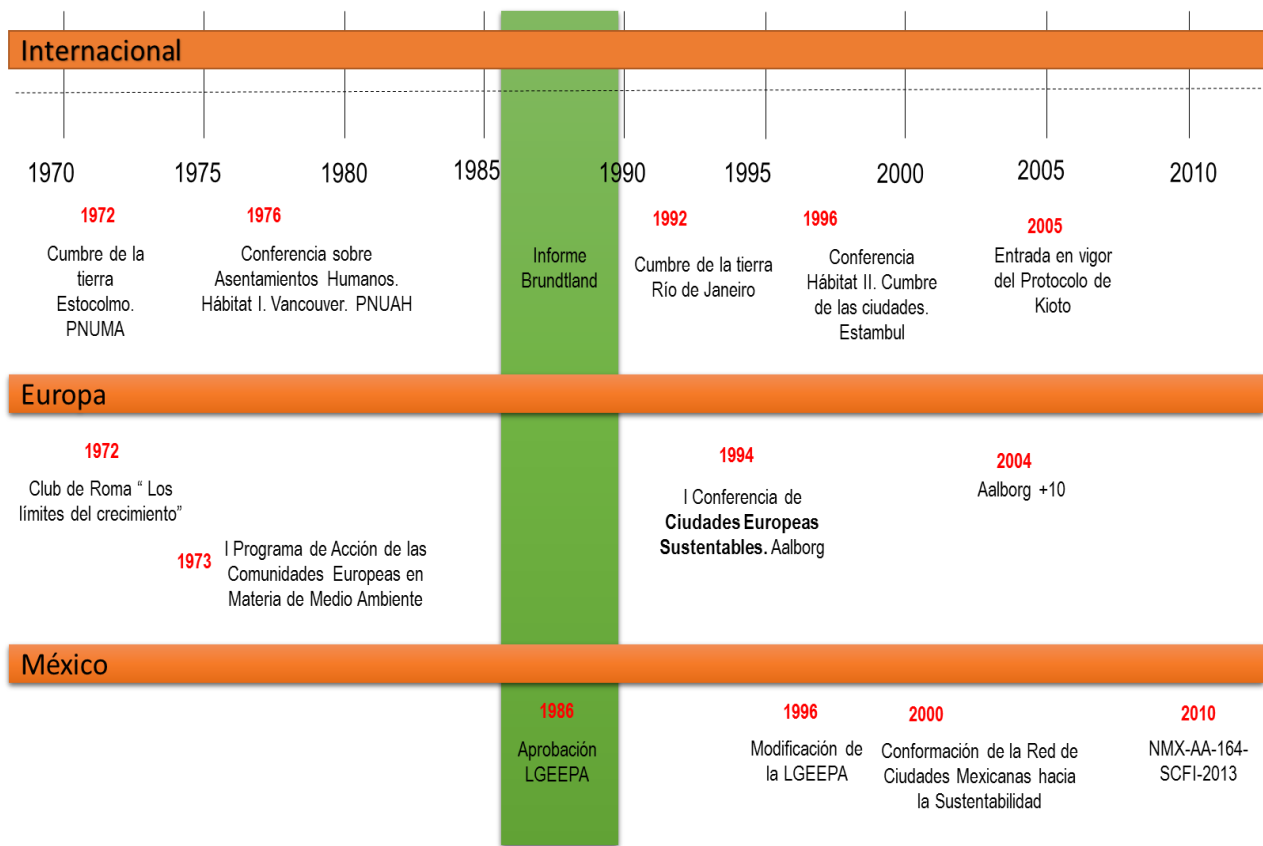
Internacional

1970
1975
1980
1985
1990
1995
2000
2005
2010

1972
Cumbre de la tierra Estocolmo. PNUMA

1976
Conferencia sobre Asentamientos Humanos. Hábitat I. Vancouver. PNUAH

Informe Brundtland

1992
Cumbre de la tierra Río de Janeiro

1996
Conferencia Hábitat II. Cumbre de las ciudades. Estambul

2005
Entrada en vigor del Protocolo de Kioto

Europa

1972
Club de Roma " Los límites del crecimiento"

1973
I Programa de Acción de las Comunidades Europeas en Materia de Medio Ambiente

1994
I Conferencia de Ciudades Europeas Sustentables. Aalborg

2004
Aalborg +10

México

1986
Aprobación LGEEPA

1996
Modificación de la LGEEPA

2000
Conformación de la Red de Ciudades Mexicanas hacia la Sustentabilidad

2010
NMX-AA-164-SCFI-2013